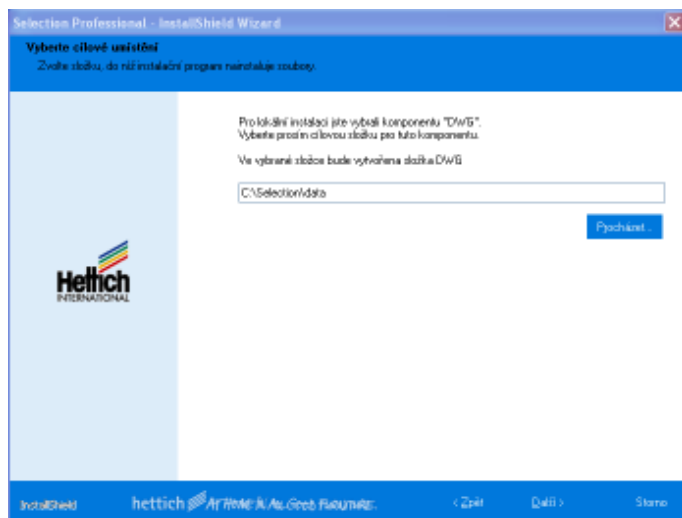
Selection Professional - InstallShield Wizard

Vyberte cílové umístění

Zvolte složku, do níž instalační program nainstaluje soubory.

Pro lokální instalaci jste vybrali komponentu "DWG". Vyberte prosím cílovou složku pro tuto komponentu.

Ve vybrané složce bude vytvořena složka DWG

C:\Selection\data

Procházet...

Hettich INTERNATIONAL

InstallShield

hettich At Home in All Good Furniture

< Zpět

Další >

Storno